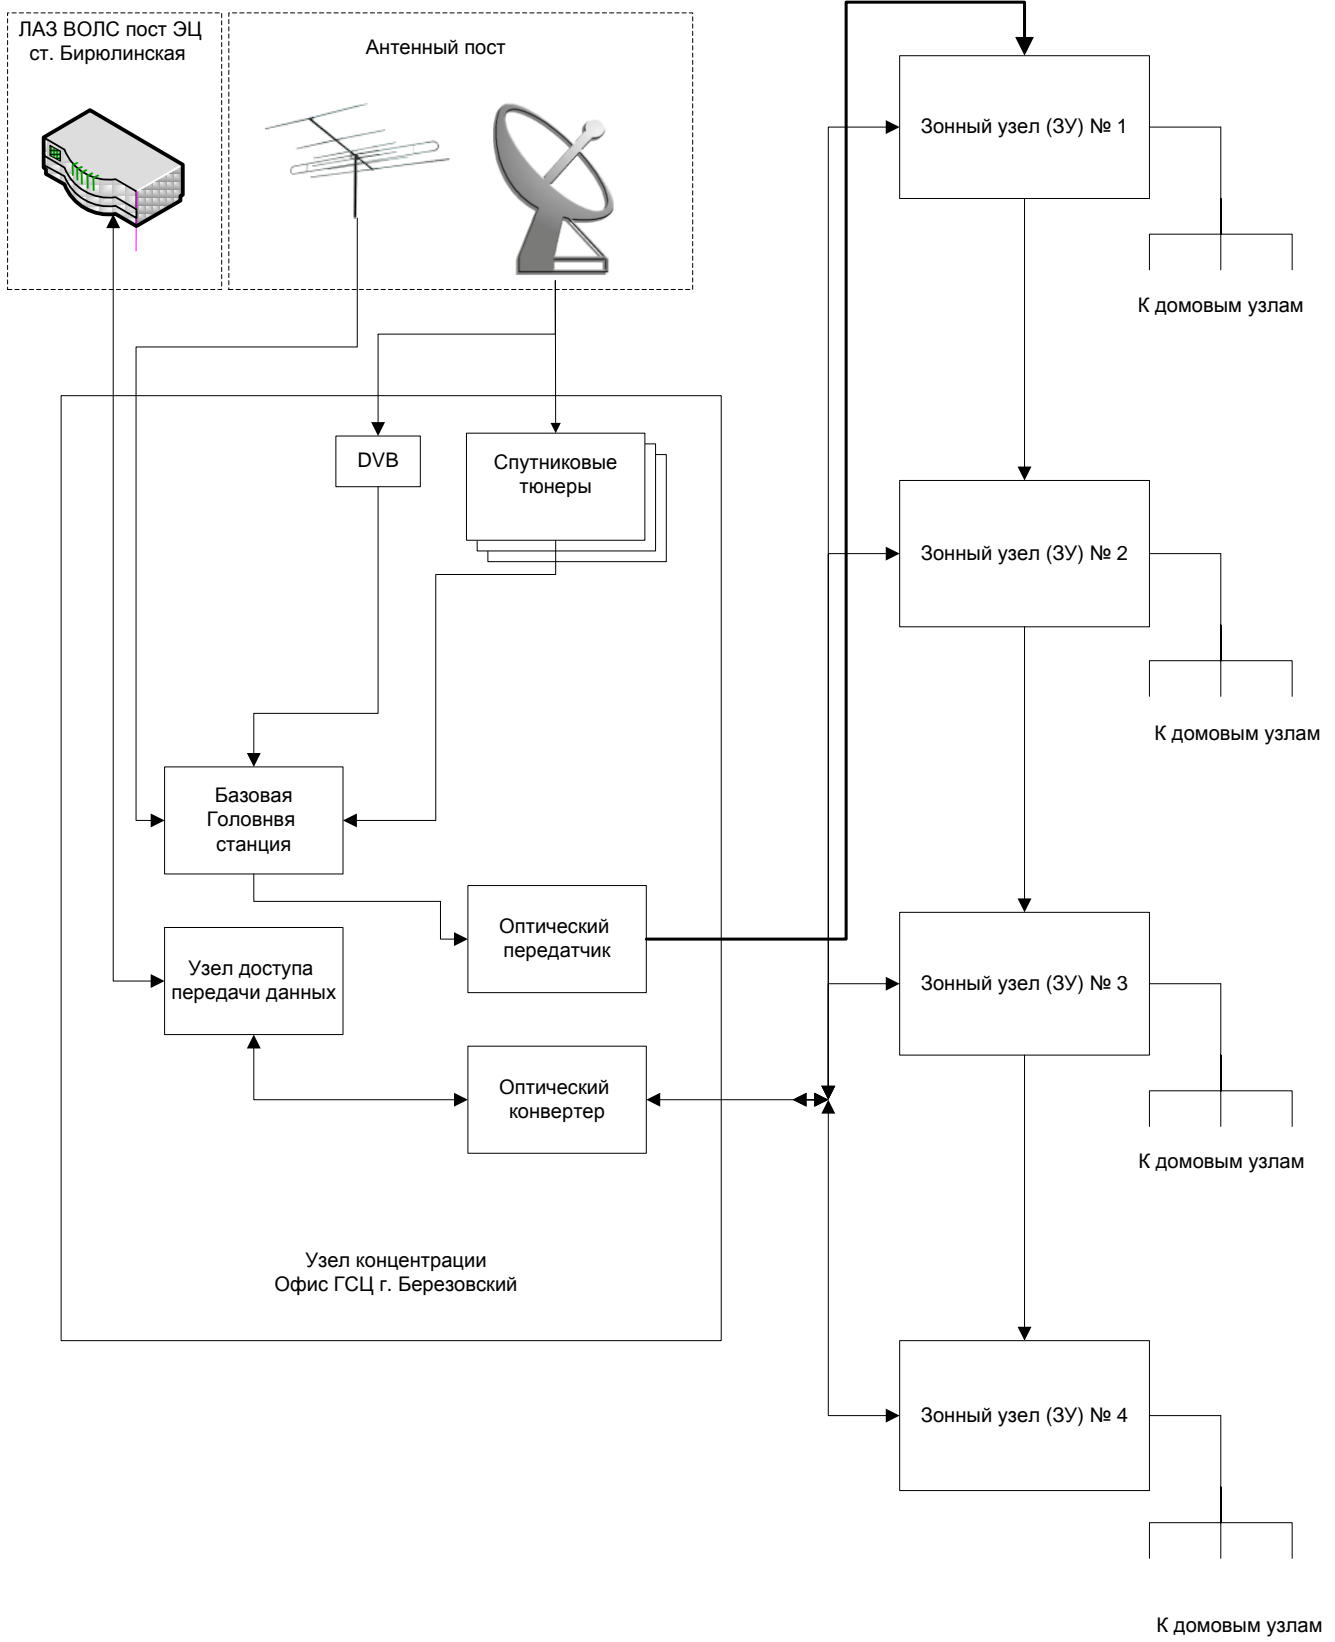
ЛАЗ ВОЛС пост ЭЦ ст. Бирюлинская

Антенный пост

Зонный узел (ЗУ) № 1

К домовым узлам

DVB

Спутниковые тюнеры

Зонный узел (ЗУ) № 2

К домовым узлам

Базовая Головнвя станция

Оптический передатчик

Узел доступа передачи данных

Зонный узел (ЗУ) № 3

Оптический конвертер

К домовым узлам

Узел концентрации Офис ГСЦ г. Березовский

Зонный узел (ЗУ) № 4

К домовым узлам